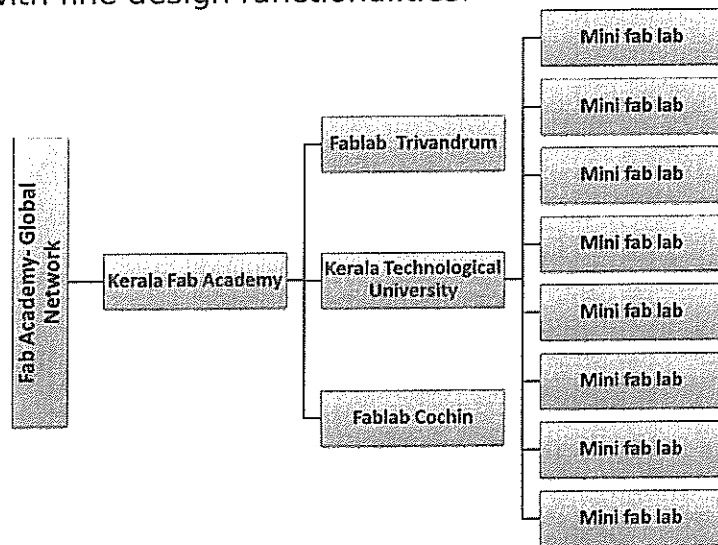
with fine design functionalities.

Fab Academy- Global Network

Kerala Fab Academy

Fablab Trivandrum

Kerala Technological University

Fablab Cochin

Mini fab lab

Mini fab lab

Mini fab lab

Mini fab lab

Mini fab lab

Mini fab lab

Mini fab lab

Mini fab lab